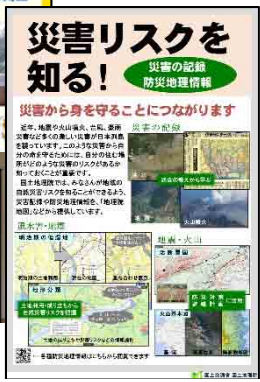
災害リスクを知る!

災害の記録
防災地理情報

災害から身を守ることにつながります

近年、地震や火山噴火、台風、豪雨災害などの激しい災害が日本列島を襲っています。このような災害から自分の命を守るためには、自分の住む地域がどのような災害のリスクがあるか知っておくことが重要です。

国土地理院では、みなさんが地域の自然災害リスクを知ることができるよう、災害記録や防災地理情報を「地理院地図」などから提供しています。

災害の記録

洪水・内水・高潮

地震・火山

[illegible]

国土地理院 国土交通省